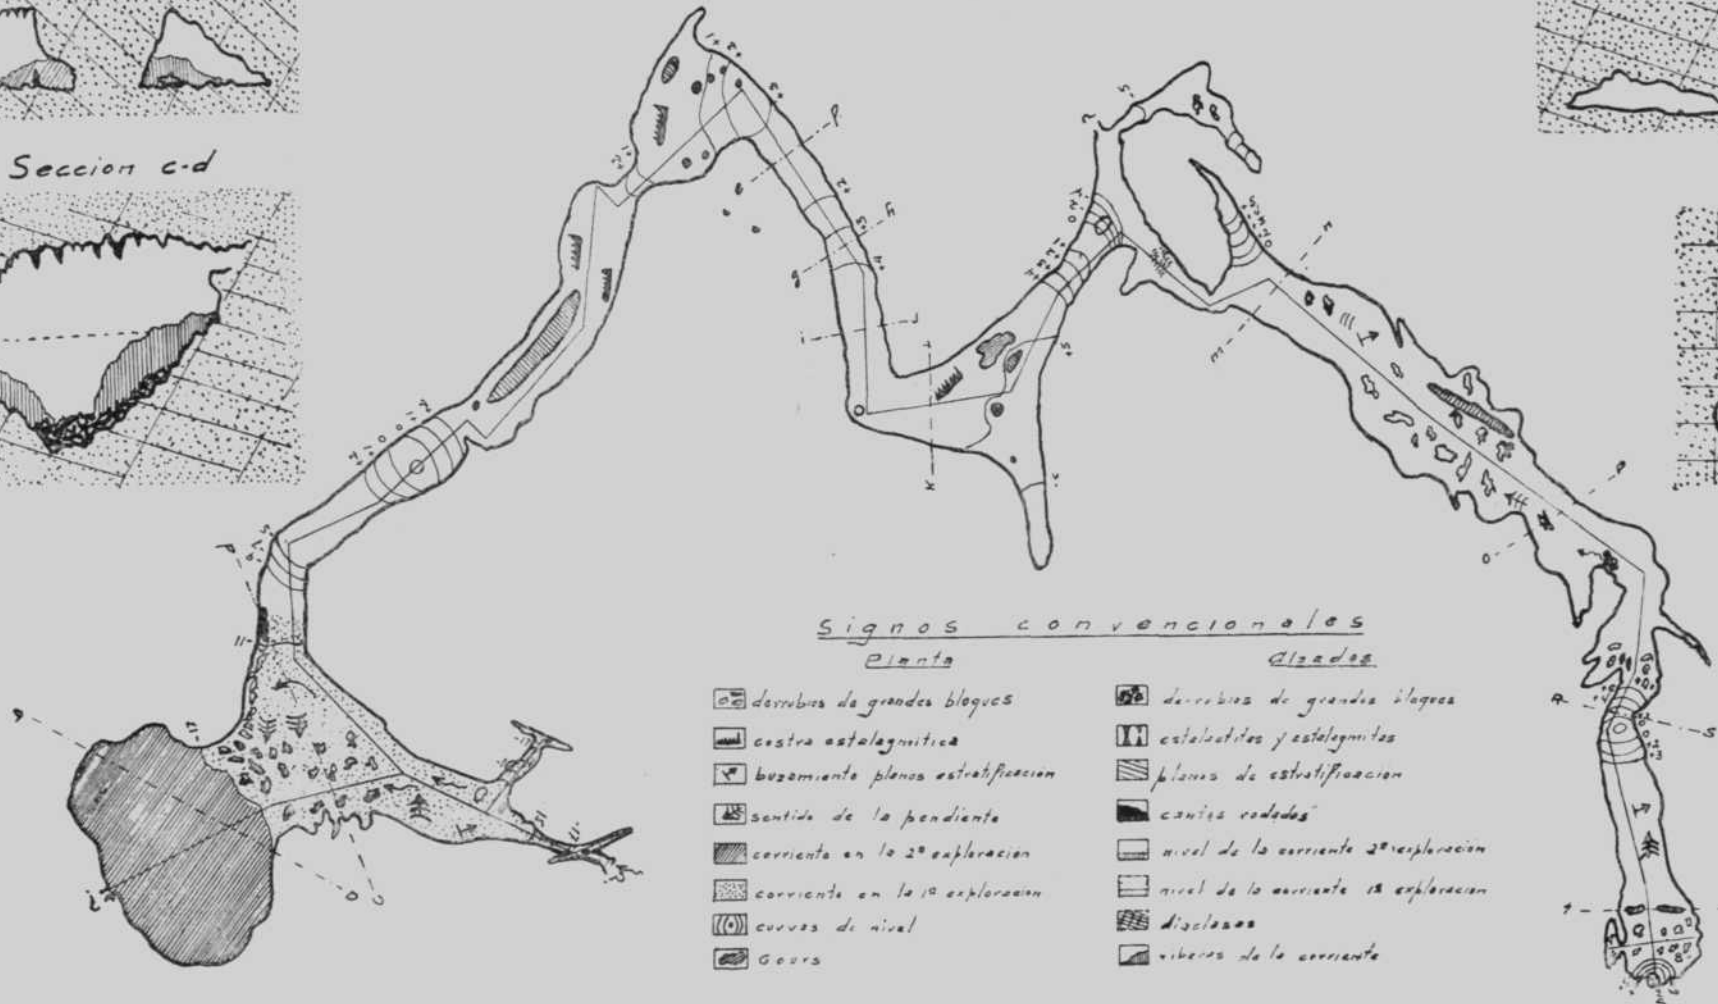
Seccion c-d

Signos convencionales

Planta

derrubios de grandes bloques
costra estalagmitica
buzamiento planos estratificacion
sentido de la pendiente
corriente en la 2ª exploracion
corriente en la 1ª exploracion
curvas de nivel
Gours

Alzados

derrubios de grandes bloques
estalactitas y estalagmitas
planos de estratificacion
cantos rodados
nivel de la corriente 2ª exploracion
nivel de la corriente 1ª exploracion
diaclasas
riberas de la corriente

a
b
c
d
e
f
g
h
i
j
k
l
m
n
o
p
q
r
s
t